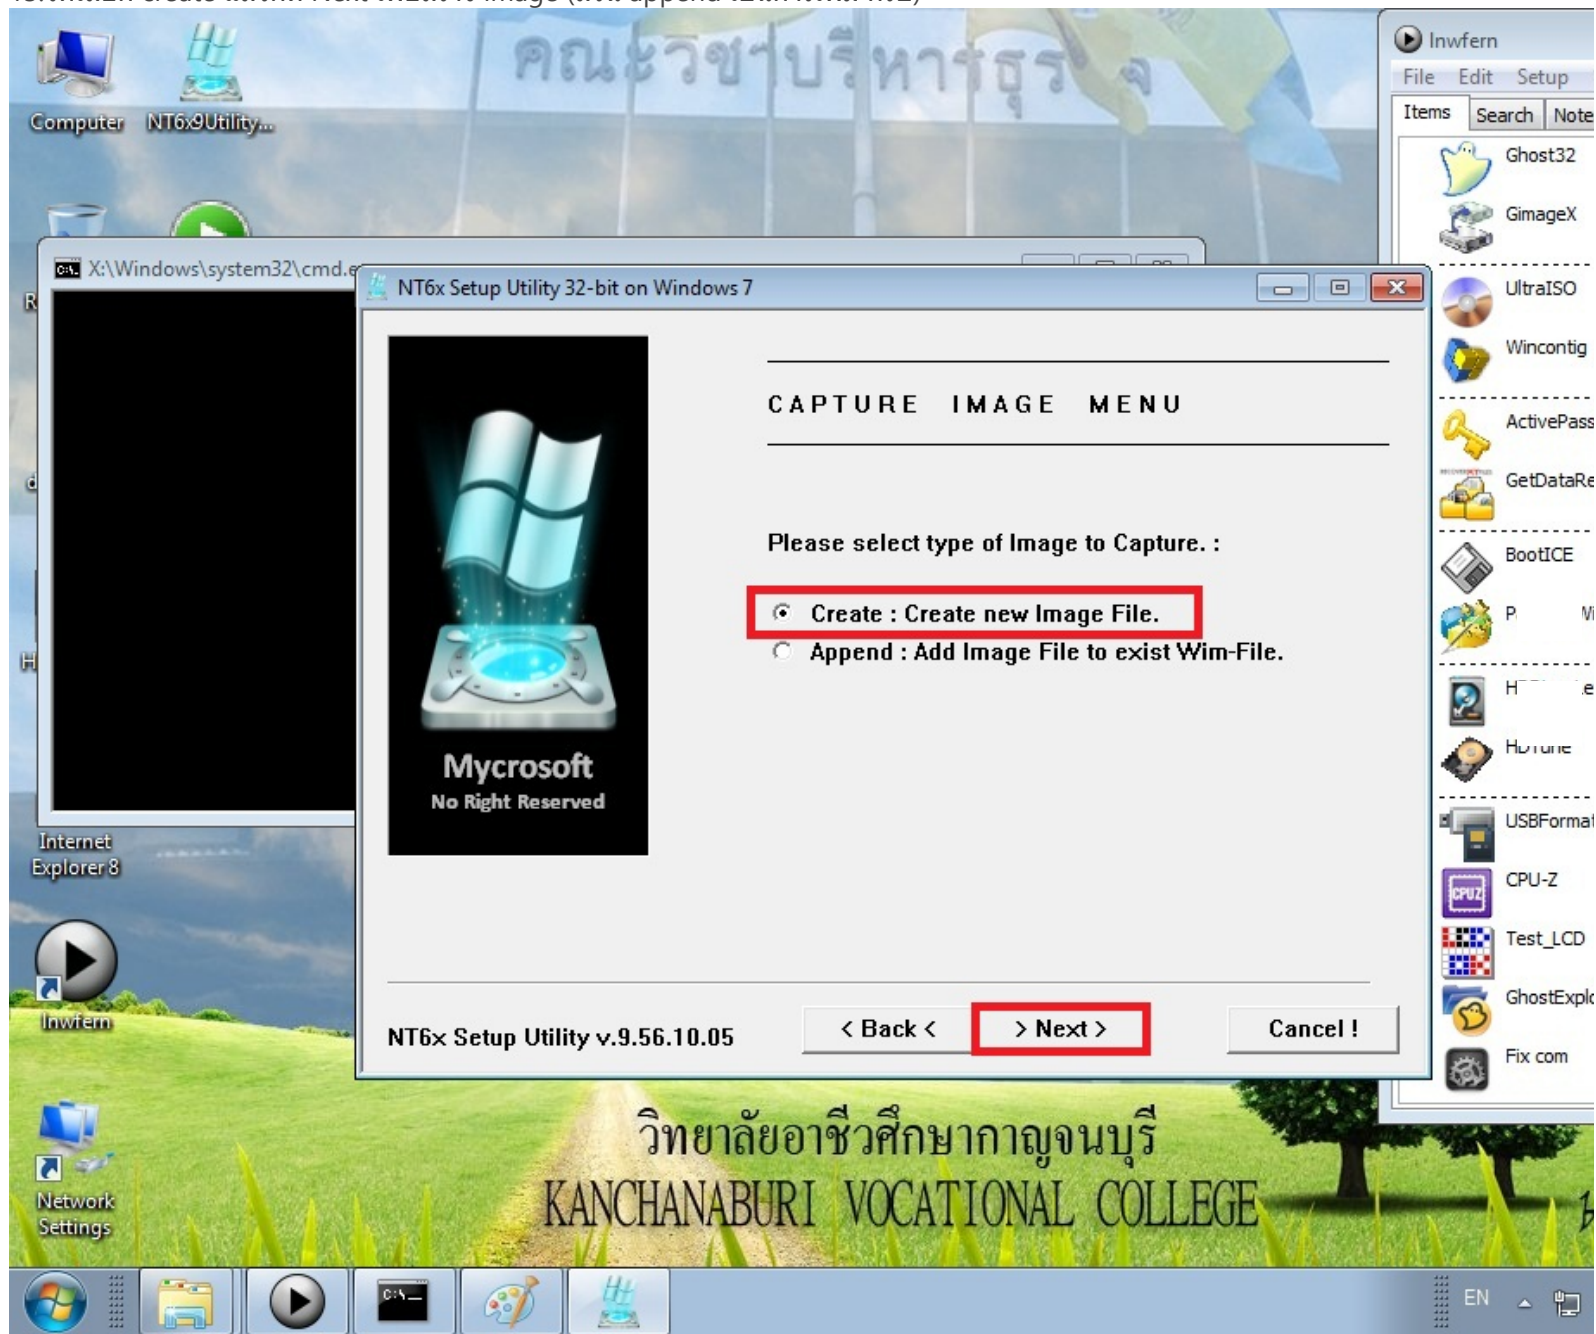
Computer
NT6x9Utility...
คณะวิชาบริหารธุรกิจ
X:\Windows\system32\cmd.e
NT6x Setup Utility 32-bit on Windows 7
Mycrosoft
No Right Reserved
CAPTURE IMAGE MENU
Please select type of Image to Capture. :
Create : Create new Image File.
Append : Add Image File to exist Wim-File.
NT6x Setup Utility v.9.56.10.05
< Back <
> Next >
Cancel !
Inwfern
File Edit Setup
Items Search Note
Ghost32
GimageX
UltraISO
Wincontig
ActivePass
GetDataRe
BootICE
P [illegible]
H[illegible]
HDTune
USBFormat
CPU-Z
Test_LCD
GhostExplo
Fix com
Internet Explorer 8
Inwfern
Network Settings
วิทยาลัยอาชีวศึกษากาญจนบุรี
KANCHANABURI VOCATIONAL COLLEGE
EN